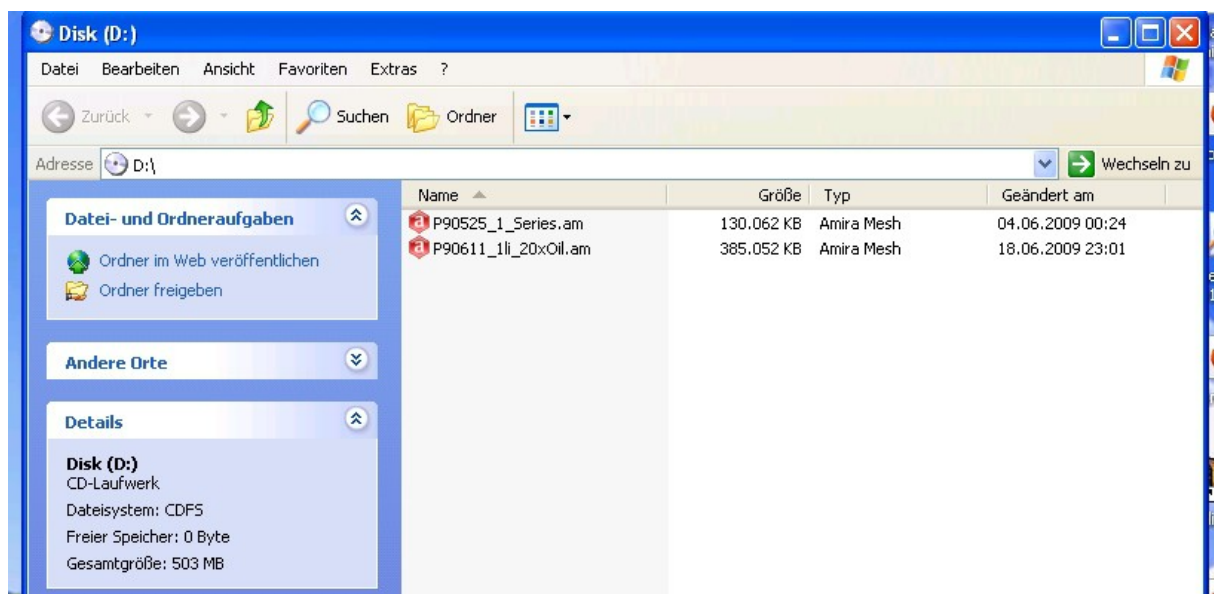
Disk (D:)

Datei Bearbeiten Ansicht Favoriten Extras ?

Zurück Suchen Ordner

Adresse D:\ Wechseln zu

Datei- und Ordneraufgaben

Ordner im Web veröffentlichen

Ordner freigeben

Andere Orte

Details

Disk (D:)
CD-Laufwerk

Dateisystem: CDFS

Freier Speicher: 0 Byte

Gesamtgröße: 503 MB

| Name | Größe | Typ | Geändert am |
|---|---|---|---|
| P90525_1_Series.am | 130.062 KB | Amira Mesh | 04.06.2009 00:24 |
| P90611_1li_20xOil.am | 385.052 KB | Amira Mesh | 18.06.2009 23:01 |